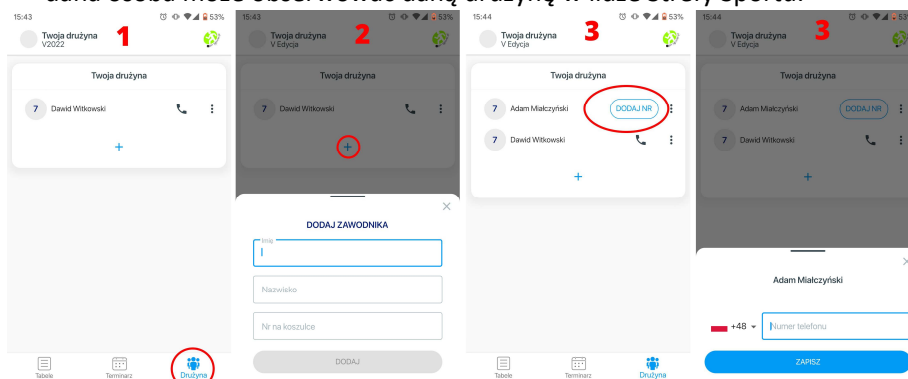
dana osoba może obserwować daną drużynę w MIZZO strefy sportu.

15:43
53%
Twoja drużyna
V2022
1
Twoja drużyna
7 Dawid Witkowski
+
Tabele
Terminarz
Drużyna

15:43
53%
Twoja drużyna
V Edycja
2
Twoja drużyna
7 Dawid Witkowski
+
DODAJ ZAWODNIKA
Imię
Nazwisko
Nr na koszulce
DODAJ

15:44
53%
Twoja drużyna
V Edycja
3
Twoja drużyna
7 Adam Miałczyński
DODAJ NR
7 Dawid Witkowski
+
Tabele
Terminarz
Drużyna

15:44
53%
Twoja drużyna
V Edycja
3
Twoja drużyna
7 Adam Miałczyński
DODAJ NR
7 Dawid Witkowski
+
Adam Miałczyński
+48
Numer telefonu
ZAPISZ